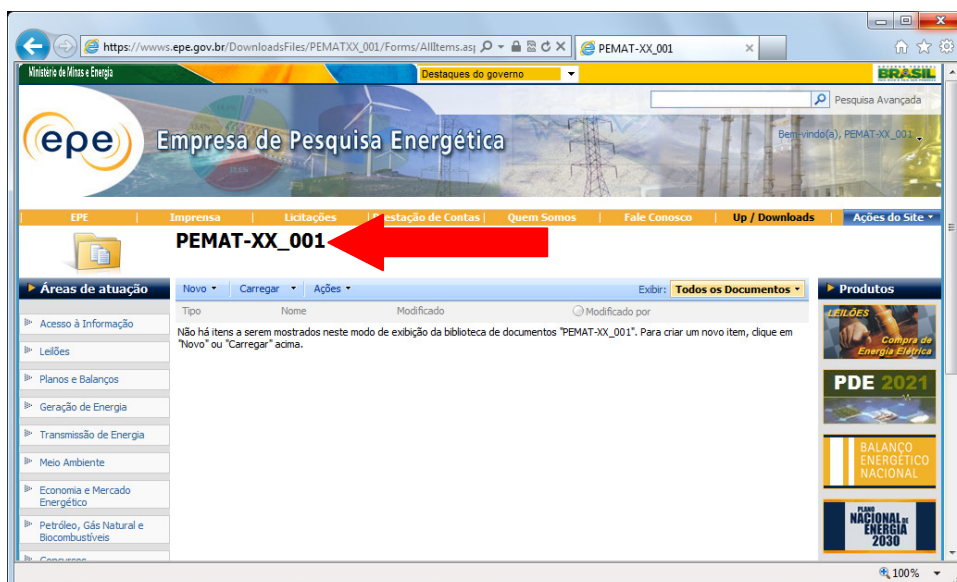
https://wwws.epe.gov.br/DownloadsFiles/PEMATXX_001/Forms/AllItems.as

PEMAT-XX_001

Ministério de Minas e Energia

Destaques do governo

BRASIL

Pesquisa Avançada

epe

Empresa de Pesquisa Energética

Bem-vindo(a), PEMAT-XX_001

EPE | Imprensa | Licitações | Prestação de Contas | Quem Somos | Fale Conosco | Up / Downloads | Ações do Site

PEMAT-XX_001

Áreas de atuação

Acesso à Informação

Leilões

Planos e Balanços

Geração de Energia

Transmissão de Energia

Meio Ambiente

Economia e Mercado Energético

Petróleo, Gás Natural e Biocombustíveis

Novo | Carregar | Ações

Exibir: Todos os Documentos

Tipo | Nome | Modificado | Modificado por

Não há itens a serem mostrados neste modo de exibição da biblioteca de documentos "PEMAT-XX_001". Para criar um novo item, clique em "Novo" ou "Carregar" acima.

Produtos

LEILÕES Compra de Energia Elétrica

PDE 2021

BALANÇO ENERGÉTICO NACIONAL

PLANO NACIONAL DE ENERGIA 2030

100%